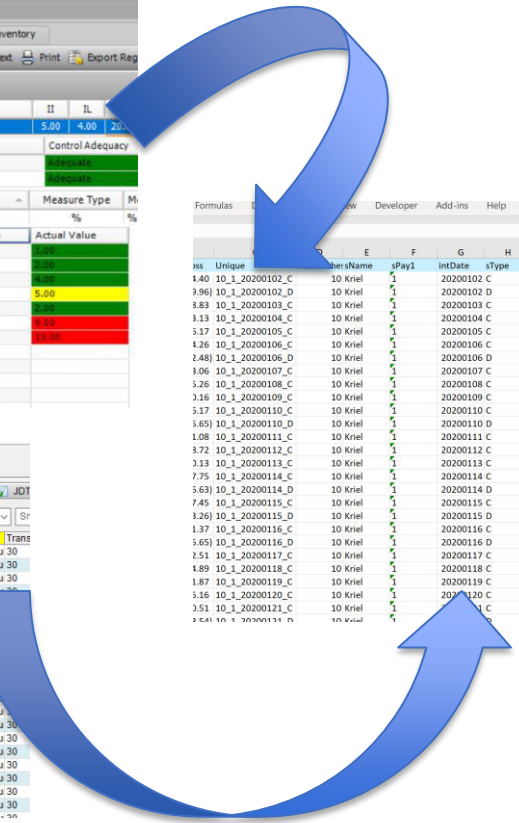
ventory

ext Print Export Reg

| II | IL |
|---|---|
| 5.00 | 4.00 |

Control Adequacy
Adequate
Adequate

Measure Type
%

Actual Value
1.00
2.00
4.00
5.00
2.00
9.00
15.00

JDT

Trans
u 30
u 30
u 30
u 30
u 30
u 30
u 30
u 30
u 30
u 30
u 30

Formulas D ew Developer Add-ins Help

| | C | D | E | F | G | H |
|---|---|---|---|---|---|---|
| oss | Unique | | sName | sPay1 | intDate | sType |
| 4.40 | 10_1_20200102_C | 10 | Kriel | 1 | 20200102 | C |
| 9.96) | 10_1_20200102_D | 10 | Kriel | 1 | 20200102 | D |
| 3.83 | 10_1_20200103_C | 10 | Kriel | 1 | 20200103 | C |
| 3.13 | 10_1_20200104_C | 10 | Kriel | 1 | 20200104 | C |
| 5.17 | 10_1_20200105_C | 10 | Kriel | 1 | 20200105 | C |
| 4.26 | 10_1_20200106_C | 10 | Kriel | 1 | 20200106 | C |
| 2.48) | 10_1_20200106_D | 10 | Kriel | 1 | 20200106 | D |
| 3.06 | 10_1_20200107_C | 10 | Kriel | 1 | 20200107 | C |
| 5.26 | 10_1_20200108_C | 10 | Kriel | 1 | 20200108 | C |
| 0.16 | 10_1_20200109_C | 10 | Kriel | 1 | 20200109 | C |
| 5.17 | 10_1_20200110_C | 10 | Kriel | 1 | 20200110 | C |
| 5.65) | 10_1_20200110_D | 10 | Kriel | 1 | 20200110 | D |
| 1.08 | 10_1_20200111_C | 10 | Kriel | 1 | 20200111 | C |
| 3.72 | 10_1_20200112_C | 10 | Kriel | 1 | 20200112 | C |
| 0.13 | 10_1_20200113_C | 10 | Kriel | 1 | 20200113 | C |
| 7.75 | 10_1_20200114_C | 10 | Kriel | 1 | 20200114 | C |
| 5.63) | 10_1_20200114_D | 10 | Kriel | 1 | 20200114 | D |
| 7.45 | 10_1_20200115_C | 10 | Kriel | 1 | 20200115 | C |
| 3.26) | 10_1_20200115_D | 10 | Kriel | 1 | 20200115 | D |
| 1.37 | 10_1_20200116_C | 10 | Kriel | 1 | 20200116 | C |
| 5.65) | 10_1_20200116_D | 10 | Kriel | 1 | 20200116 | D |
| 2.51 | 10_1_20200117_C | 10 | Kriel | 1 | 20200117 | C |
| 4.89 | 10_1_20200118_C | 10 | Kriel | 1 | 20200118 | C |
| 1.87 | 10_1_20200119_C | 10 | Kriel | 1 | 20200119 | C |
| 5.16 | 10_1_20200120_C | 10 | Kriel | 1 | 20200120 | C |
| 0.51 | 10_1_20200121_C | 10 | Kriel | 1 | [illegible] | C |